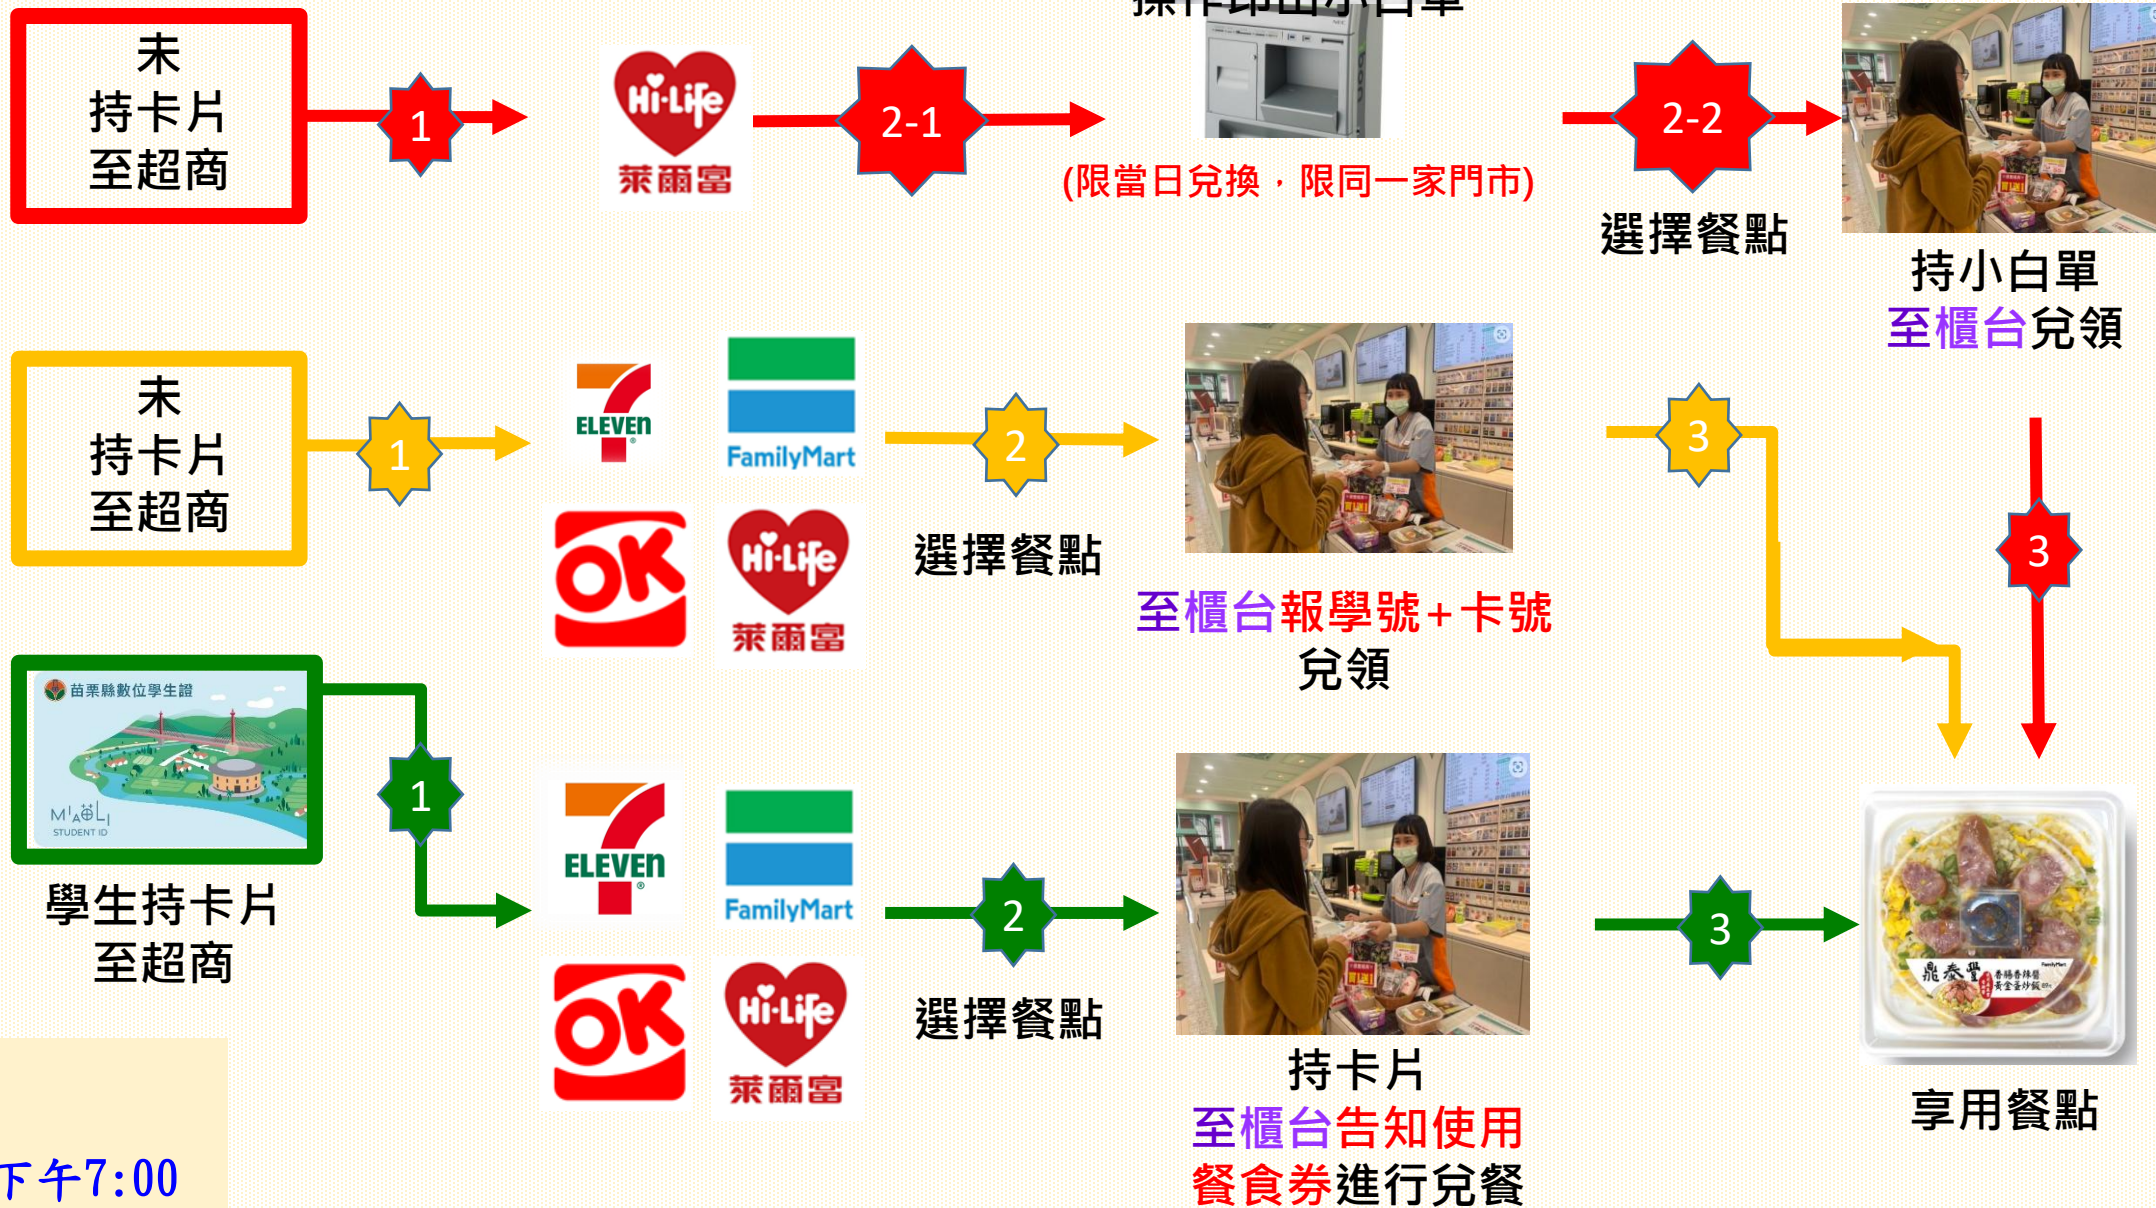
未
持卡片
至超商

1

Hi-Life
萊爾富

2-1

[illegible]

(限當日兌換，限同一家門市)

2-2

選擇餐點

持小白單
至櫃台兌領

未
持卡片
至超商

1

7 ELEVEN
FamilyMart
OK
Hi-Life
萊爾富

2

選擇餐點

至櫃台報學號+卡號
兌領

3

3

苗栗縣數位學生證
STUDENT ID

學生持卡片
至超商

1

7 ELEVEN
FamilyMart
OK
Hi-Life
萊爾富

2

選擇餐點

持卡片
至櫃台告知使用
餐食券進行兌餐

3

享用餐點

下午7:00